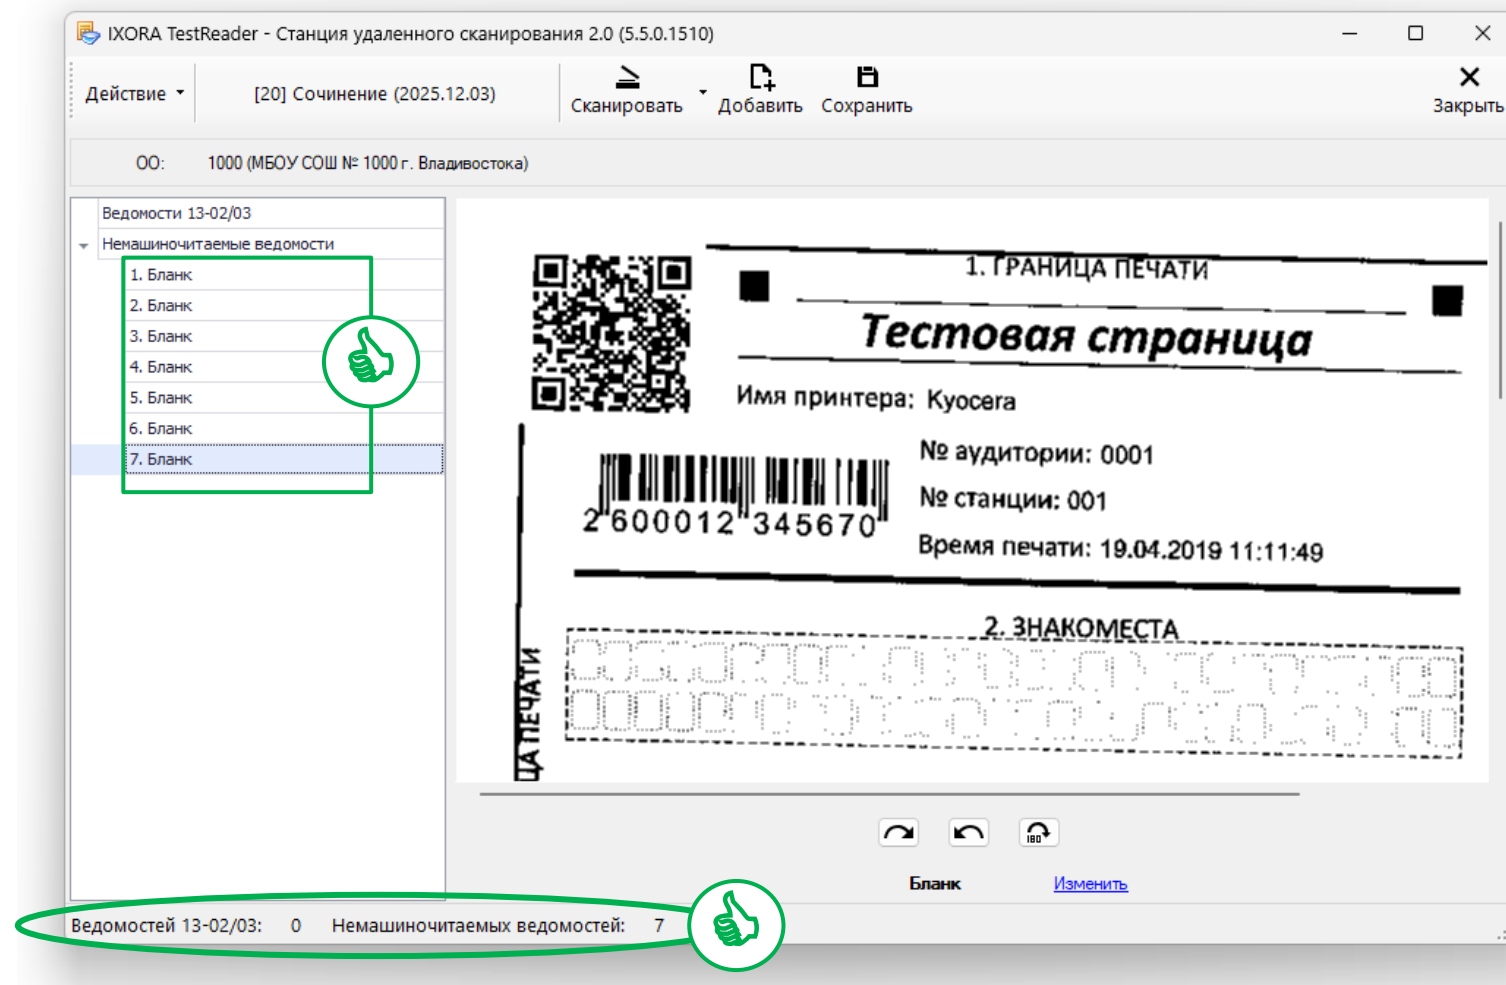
IXORA TestReader - Станция удаленного сканирования 2.0 (5.5.0.1510)

Действие

[20] Сочинение (2025.12.03)

Сканировать

Добавить

Сохранить

Закрыть

ОО: 1000 (МБОУ СОШ № 1000 г. Владивостока)

Ведомости 13-02/03

Немашиночитаемые ведомости

1. Бланк

2. Бланк

3. Бланк

4. Бланк

5. Бланк

6. Бланк

7. Бланк

1. ГРАНИЦА ПЕЧАТИ

Тестовая страница

Имя принтера: Kyocera

№ аудитории: 0001

№ станции: 001

Время печати: 19.04.2019 11:11:49

2 600012 345670

ЦА ПЕЧАТИ

2. ЗНАКОМЕСТА

Бланк

Изменить

Ведомостей 13-02/03: 0 Немашиночитаемых ведомостей: 7